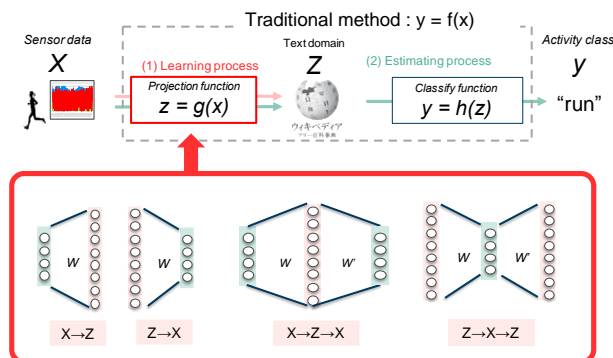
Traditional method : y = f(x)

Sensor data

X

(1) Learning process

Projection function

z = g(x)

Text domain

Z

ウィキペディア
フリー百科事典

(2) Estimating process

Classify function

y = h(z)

Activity class

y

"run"

W

W

W

W'

W

W'

X→Z

Z→X

X→Z→X

Z→X→Z